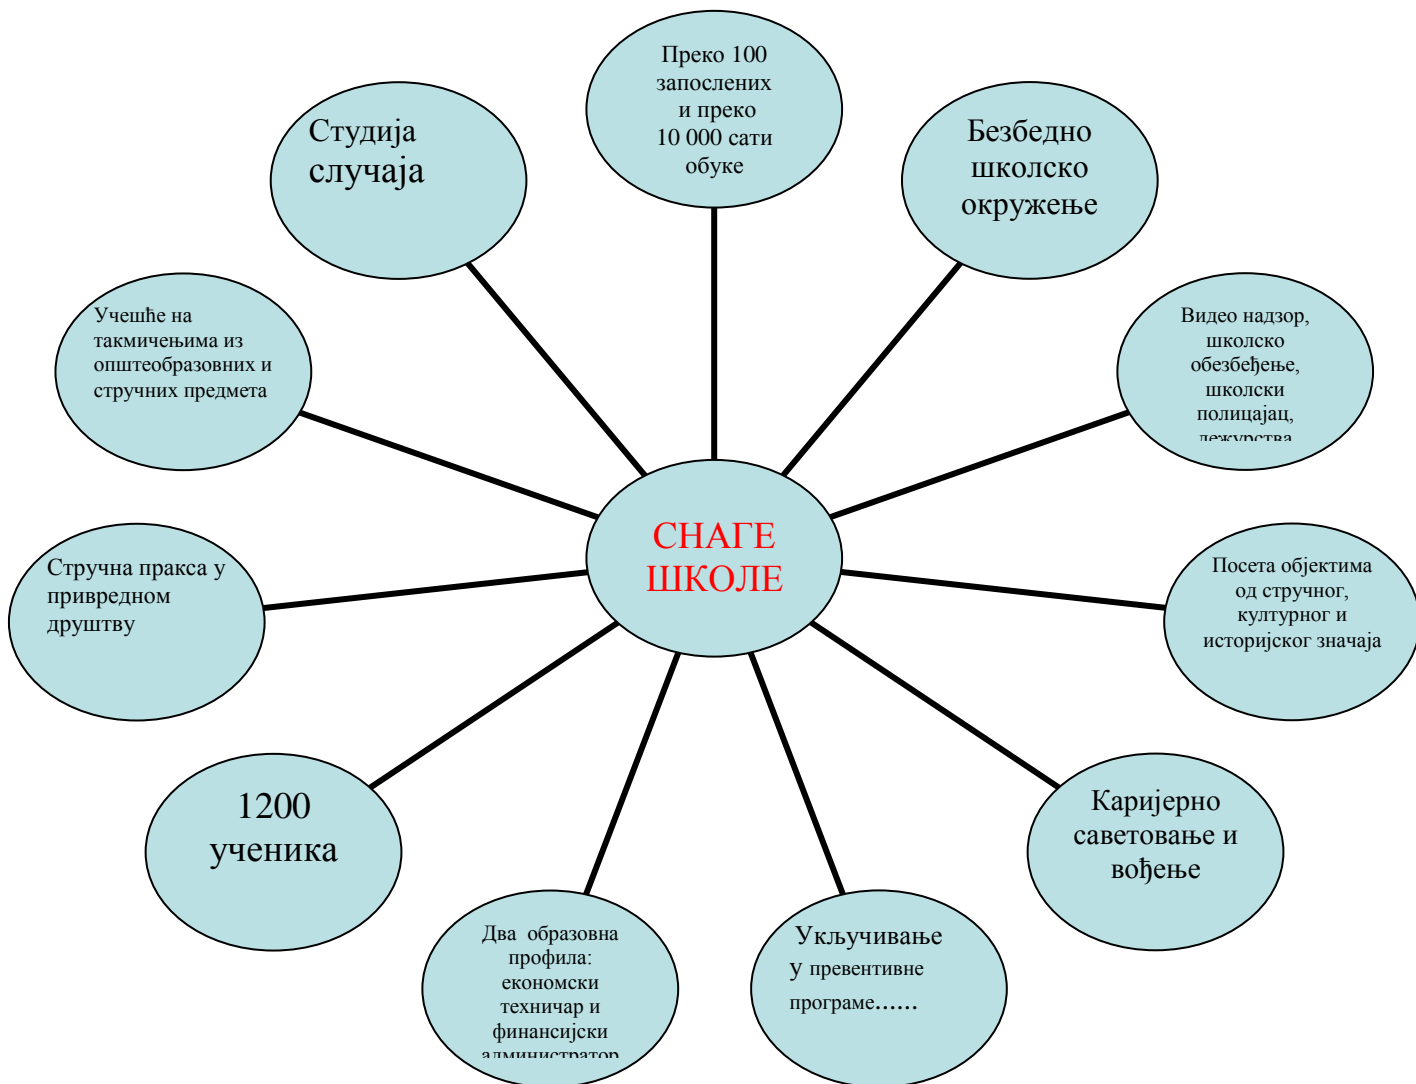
СНАГЕ ШКОЛЕ

Преко 100 запослених и преко 10 000 сати обуке

Безбедно школско окружење

Видео надзор, школско обезбеђење, школски полицајац, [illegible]

Посета објектима од стручног, културног и историјског значаја

Каријерно саветовање и вођење

Укључивање у превентивне програме......

Два образовна профила: економски техничар и финансијски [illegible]

1200 ученика

Стручна пракса у привредном друштву

Учешће на такмичењима из општеобразовних и стручних предмета

Студија случаја